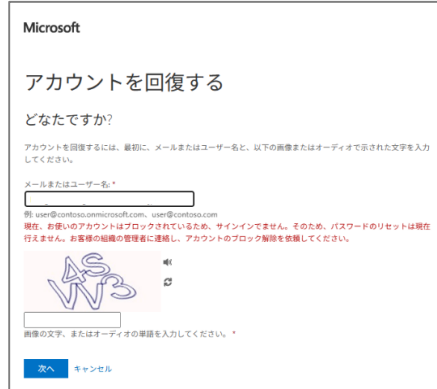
Microsoft

アカウントを回復する

どなたですか?

アカウントを回復するには、最初に、メールまたはユーザー名と、以下の画像またはオーディオで示された文字を入力してください。

メールまたはユーザー名: *

例: user@contoso.onmicrosoft.com、user@contoso.com

現在、お使いのアカウントはブロックされているため、サインインできません。そのため、パスワードのリセットは現在行えません。お客様の組織の管理者に連絡し、アカウントのブロック解除を依頼してください。

4S VN3

画像の文字、またはオーディオの単語を入力してください。 *

次へ キャンセル